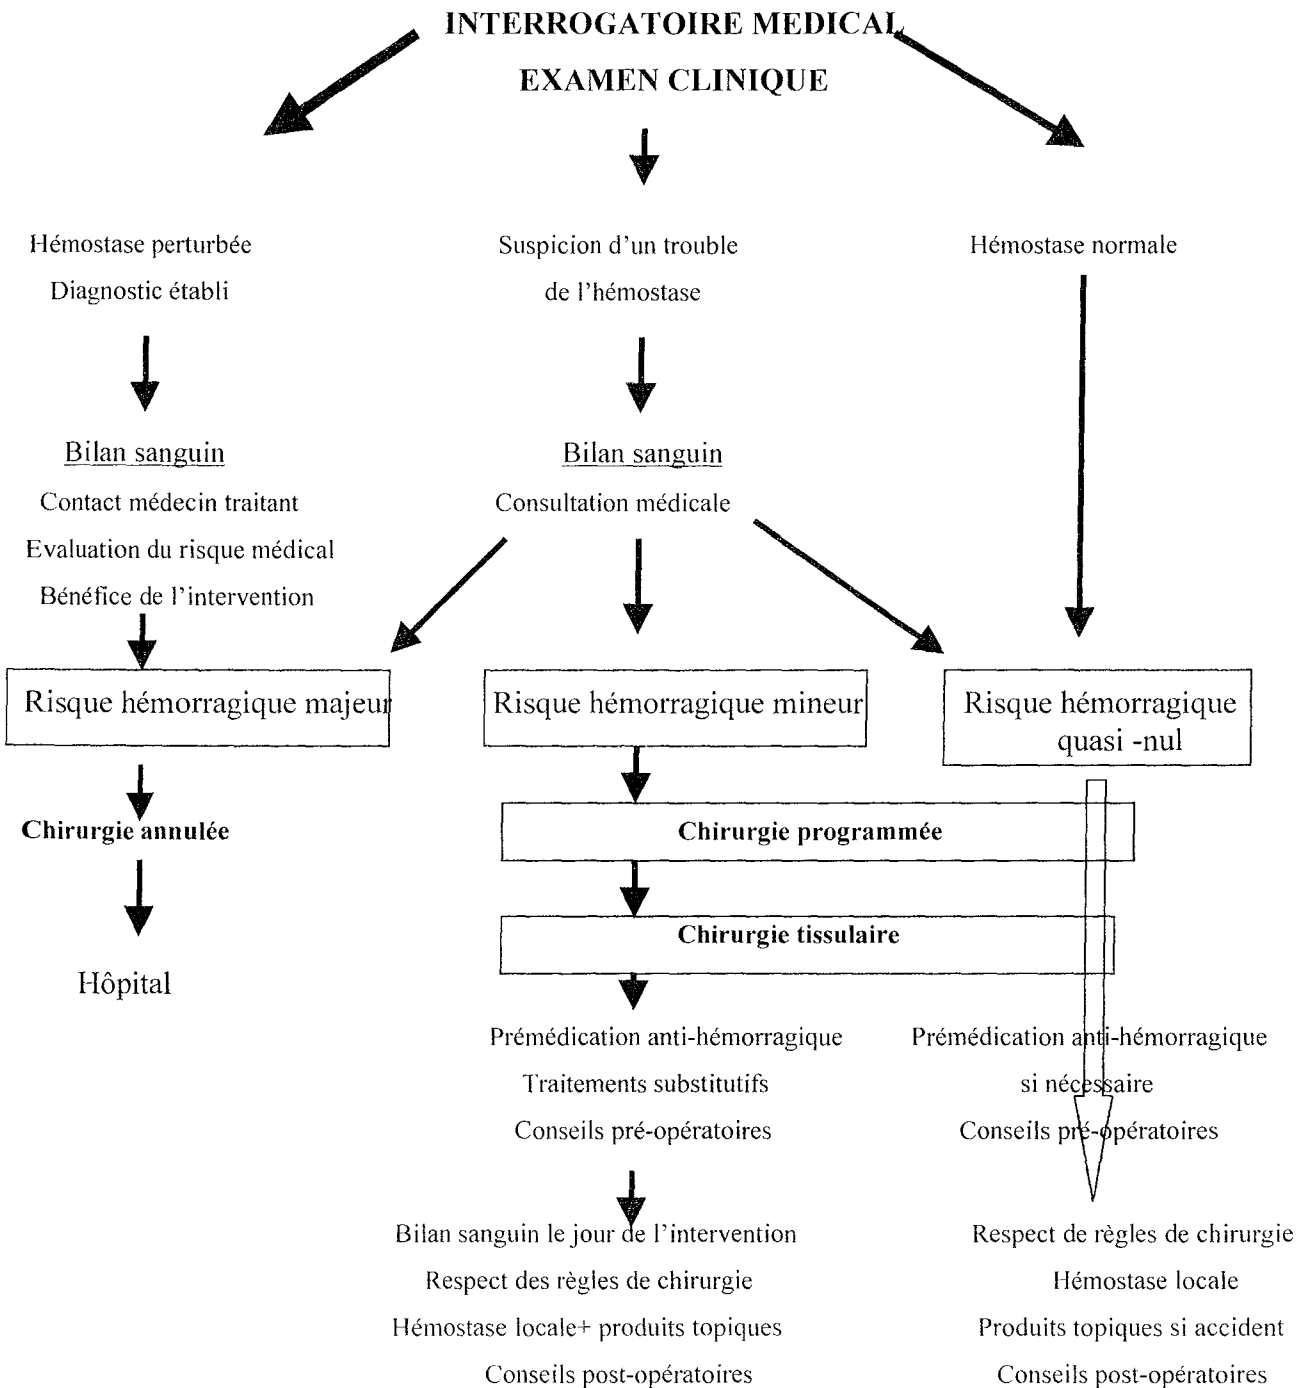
INTERROGATOIRE MEDICAL

EXAMEN CLINIQUE

Hémostase perturbée

Diagnostic établi

Suspicion d'un trouble de l'hémostase

Hémostase normale

Bilan sanguin

Contact médecin traitant

Evaluation du risque médical

Bénéfice de l'intervention

Bilan sanguin

Consultation médicale

Risque hémorragique majeur

Risque hémorragique mineur

Risque hémorragique quasi -nul

Chirurgie annulée

Hôpital

Chirurgie programmée

Chirurgie tissulaire

Prémédication anti-hémorragique

Traitements substitutifs

Conseils pré-opératoires

Bilan sanguin le jour de l'intervention

Respect des règles de chirurgie

Hémostase locale+ produits topiques

Conseils post-opératoires

Prémédication anti-hémorragique si nécessaire

Conseils pré-opératoires

Respect de règles de chirurgie

Hémostase locale

Produits topiques si accident

Conseils post-opératoires